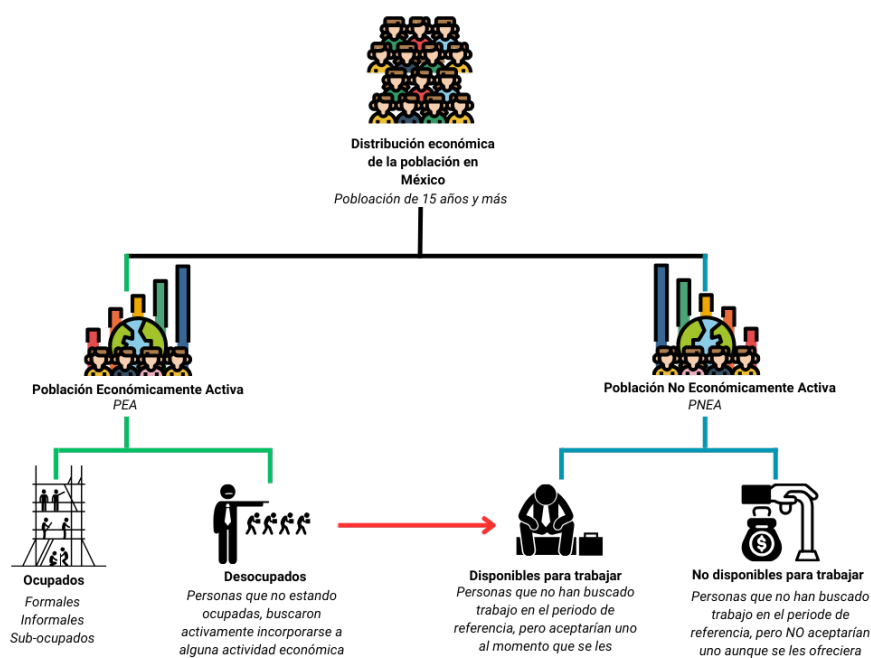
Distribución económica de la población en México
Pobloación de 15 años y más

Población Económicamente Activa
PEA

Población No Económicamente Activa
PNEA

Ocupados
Formales
Informales
Sub-ocupados

Desocupados
Personas que no estando ocupadas, buscaron activamente incorporarse a alguna actividad económica

Disponibles para trabajar
Personas que no han buscado trabajo en el periodo de referencia, pero aceptarían uno al momento que se les

No disponibles para trabajar
Personas que no han buscado trabajo en el periode de referencia, pero NO aceptarían uno aunque se les ofreciera